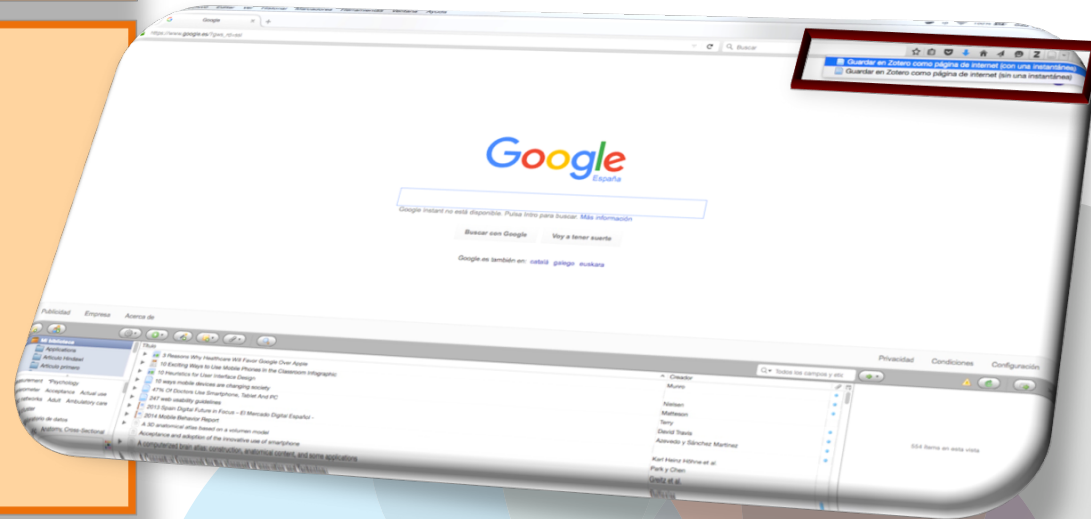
Google

https://www.google.es/?gws_rd=ssl

Buscar

Guardar en Zotero como página de internet (con una instantánea)
Guardar en Zotero como página de internet (sin una instantánea)

Google
España

Google Instant no está disponible. Pulsa Intro para buscar. Más información

Buscar con Google
Voy a tener suerte

Google.es también en: català galego euskara

Publicidad Empresa Acerca de

Privacidad Condiciones Configuración

Mi biblioteca
Applications
Artículo Hindawi
Artículo primero

Todos los campos y etiq

Título
3 Reasons Why Healthcare Will Favor Google Over Apple
10 Exciting Ways to Use Mobile Phones in the Classroom Infographic
10 Heuristics for User Interface Design
10 ways mobile devices are changing society
47% Of Doctors Use Smartphone, Tablet And PC
247 web usability guidelines
2013 Spain Digital Future in Focus – El Mercado Digital Español –
2014 Mobile Behavior Report
A 3D anatomical atlas based on a volumen model
Acceptance and adoption of the innovative use of smartphone
A computerized brain atlas: construction, anatomical content, and some applications

Creador
Munro
Nielsen
Matteson
Terry
David Travis
Azevedo y Sánchez Martínez
Karl Heinz Höhne et al.
Park y Chen
Greitz et al.

agement Psychology
ometer Acceptance Actual use
etworks Adult Ambulatory care
nter
nálisis de datos
Anatomy, Cross-Sectional

554 ítems en esta vista